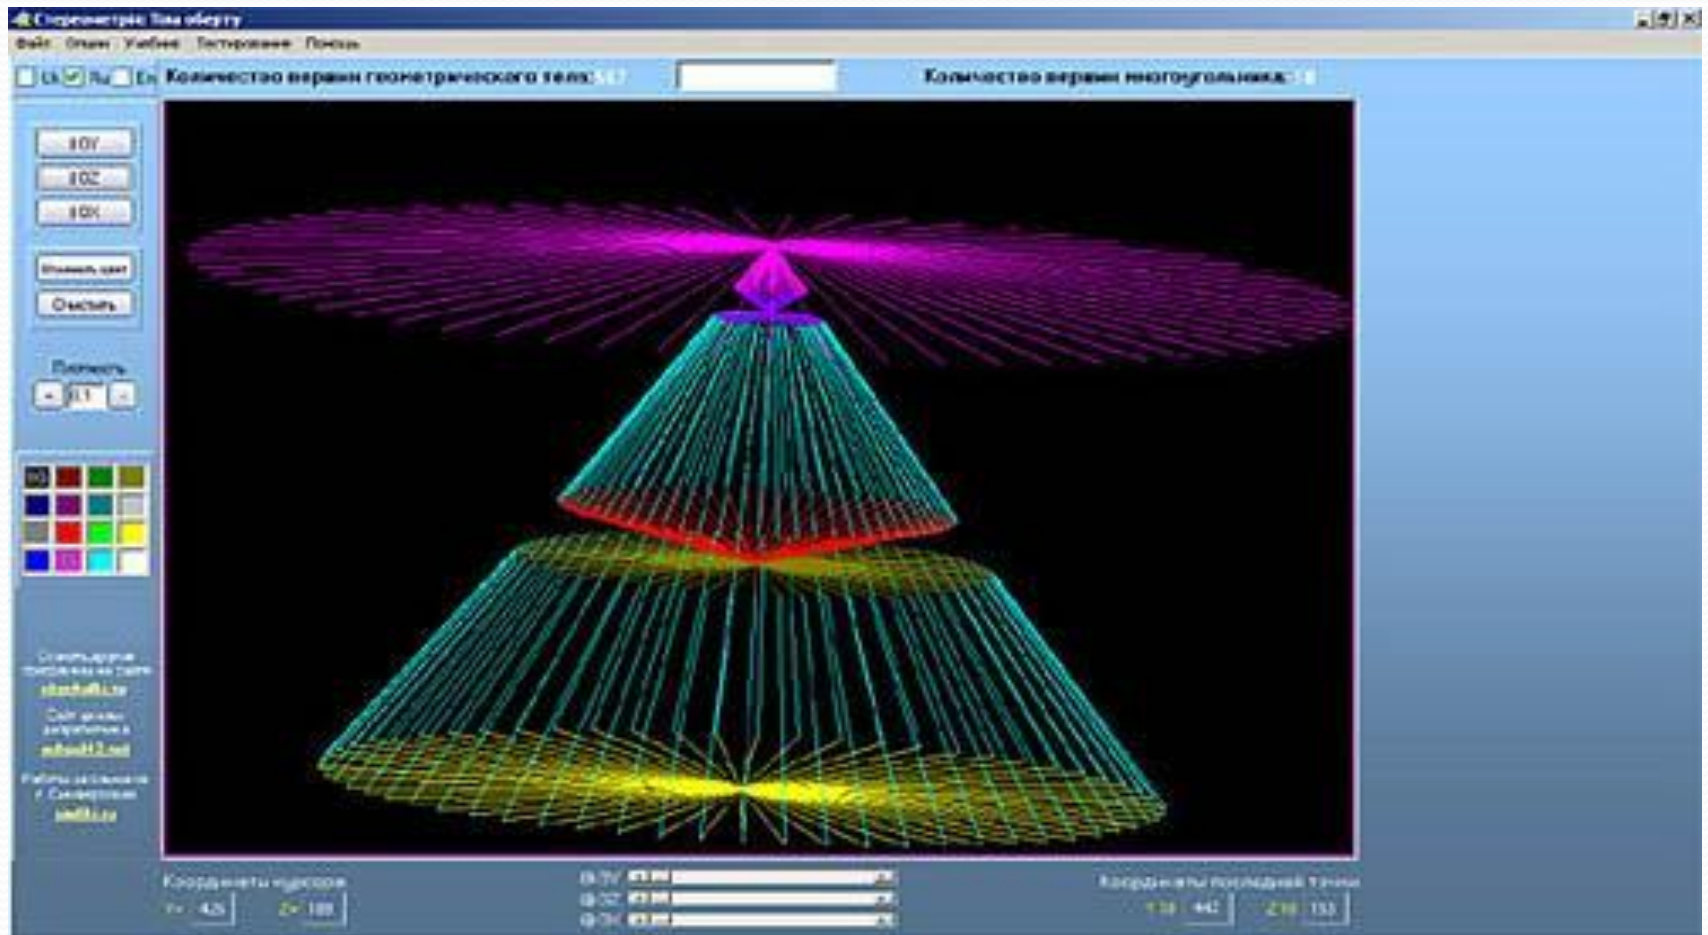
Стереометрія Тіла обертy

Файл Опции Учебник Тестирование Помощь

Uk Ru En Количество вершин геометрического тела: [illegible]

Количество вершин многоугольника: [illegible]

∮OY

∮OZ

∮OX

Изменить цвет

Очистить

Плотность

- 0.1 +

Скачать другие программы на сайте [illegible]

Сайт школы разработчика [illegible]

Работы Аспирантов и Симметрова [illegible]

Координаты курсора

Y= 425 Z= 189

@OY

@OZ

@OX

Координаты последней точки

Y= 442 Z= 153